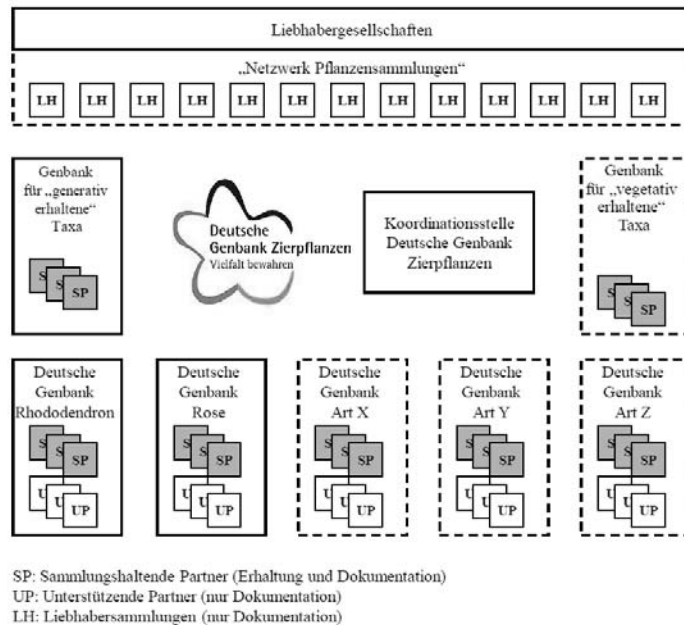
Liebhabergesellschaften

„Netzwerk Pflanzensammlungen“

LH LH LH LH LH LH LH LH LH LH LH LH LH

Genbank für „generativ erhaltene“ Taxa

S S SP

Deutsche Genbank Zierpflanzen
Vielfalt bewahren

Koordinationsstelle Deutsche Genbank Zierpflanzen

Genbank für „vegetativ erhaltene“ Taxa

S S SP

Deutsche Genbank Rhododendron

S S SP
U U UP

Deutsche Genbank Rose

S S SP
U U UP

Deutsche Genbank Art X

S S SP
U U UP

Deutsche Genbank Art Y

S S SP
U U UP

Deutsche Genbank Art Z

S S SP
U U UP

SP: Sammlungshaltende Partner (Erhaltung und Dokumentation)
UP: Unterstützende Partner (nur Dokumentation)
LH: Liebhabersammlungen (nur Dokumentation)